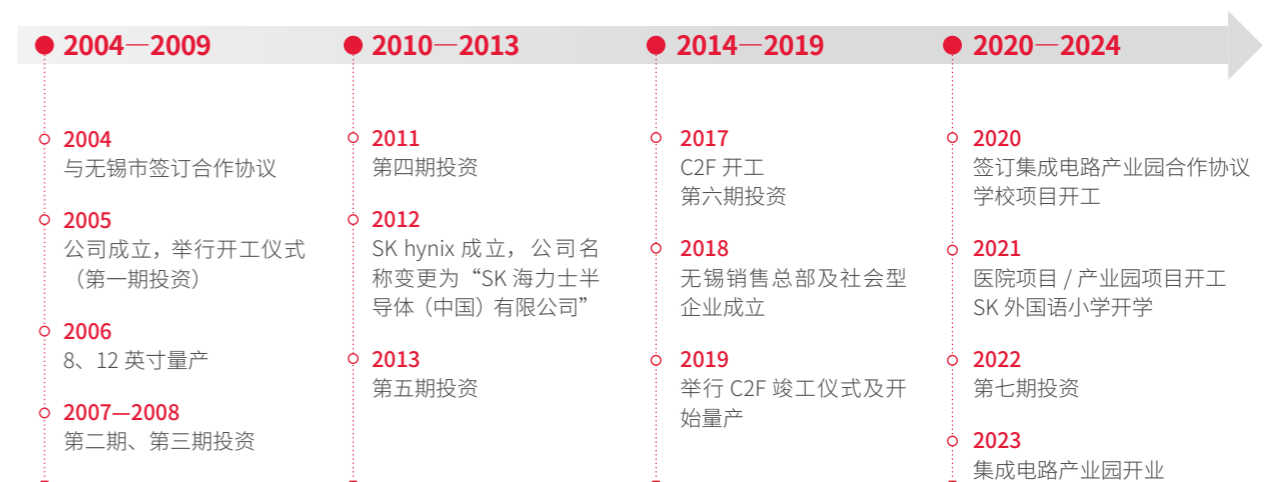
2004—2009

2004
与无锡市签订合作协议

2005
公司成立，举行开工仪式（第一期投资）

2006
8、12 英寸量产

2007—2008
第二期、第三期投资

2010—2013

2011
第四期投资

2012
SK hynix 成立，公司名称变更为“SK 海力士半导体（中国）有限公司”

2013
第五期投资

2014—2019

2017
C2F 开工
第六期投资

2018
无锡销售总部及社会型企业成立

2019
举行 C2F 竣工仪式及开始量产

2020—2024

2020
签订集成电路产业园合作协议
学校项目开工

2021
医院项目 / 产业园项目开工
SK 外国语小学开学

2022
第七期投资

2023
集成电路产业园开业